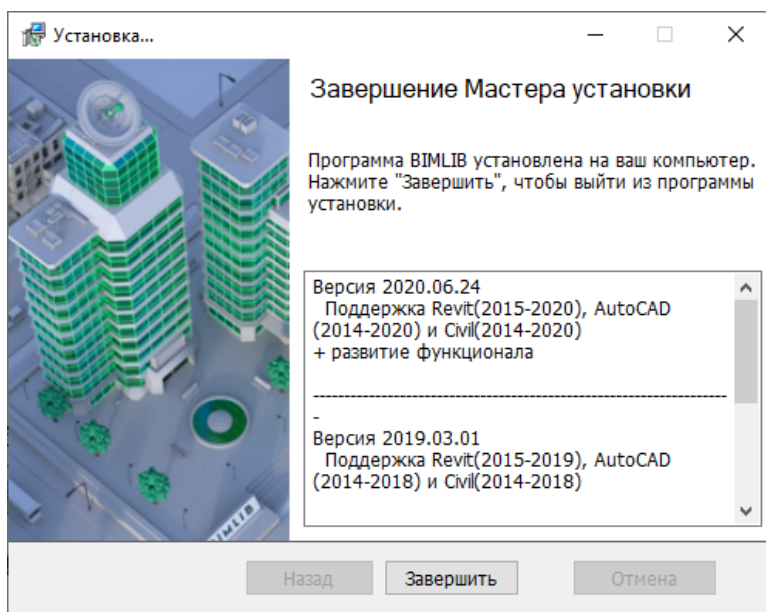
Установка...

Завершение Мастера установки

Программа BIMLIB установлена на ваш компьютер. Нажмите "Завершить", чтобы выйти из программы установки.

Версия 2020.06.24
Поддержка Revit(2015-2020), AutoCAD (2014-2020) и Civil(2014-2020)
+ развитие функционала

------------------------------------------------------------------------
-
Версия 2019.03.01
Поддержка Revit(2015-2019), AutoCAD (2014-2018) и Civil(2014-2018)

BIMLIB

Назад
Завершить
Отмена